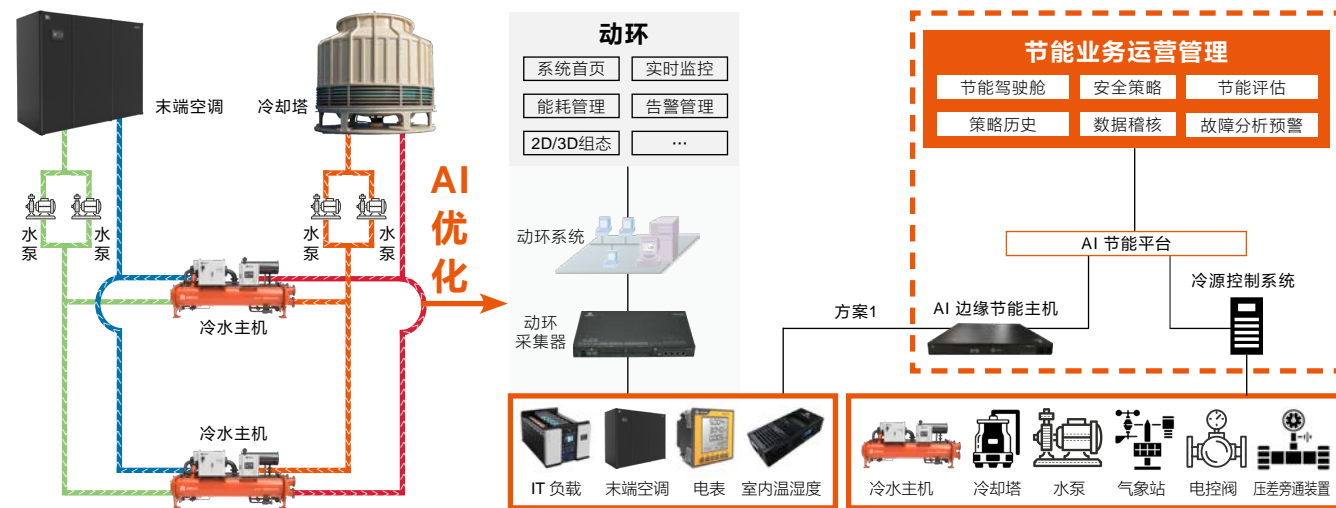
末端空调

冷却塔

水泵

水泵

水泵

水泵

冷水主机

冷水主机

AI优化

动环

系统首页

实时监控

能耗管理

告警管理

2D/3D组态

…

动环系统

动环采集器

IT 负载

末端空调

电表

室内温湿度

方案1

节能业务运营管理

节能驾驶舱

安全策略

节能评估

策略历史

数据稽核

故障分析预警

AI 节能平台

AI 边缘节能主机

冷源控制系统

冷水主机

冷却塔

水泵

气象站

电控阀

压差旁通装置